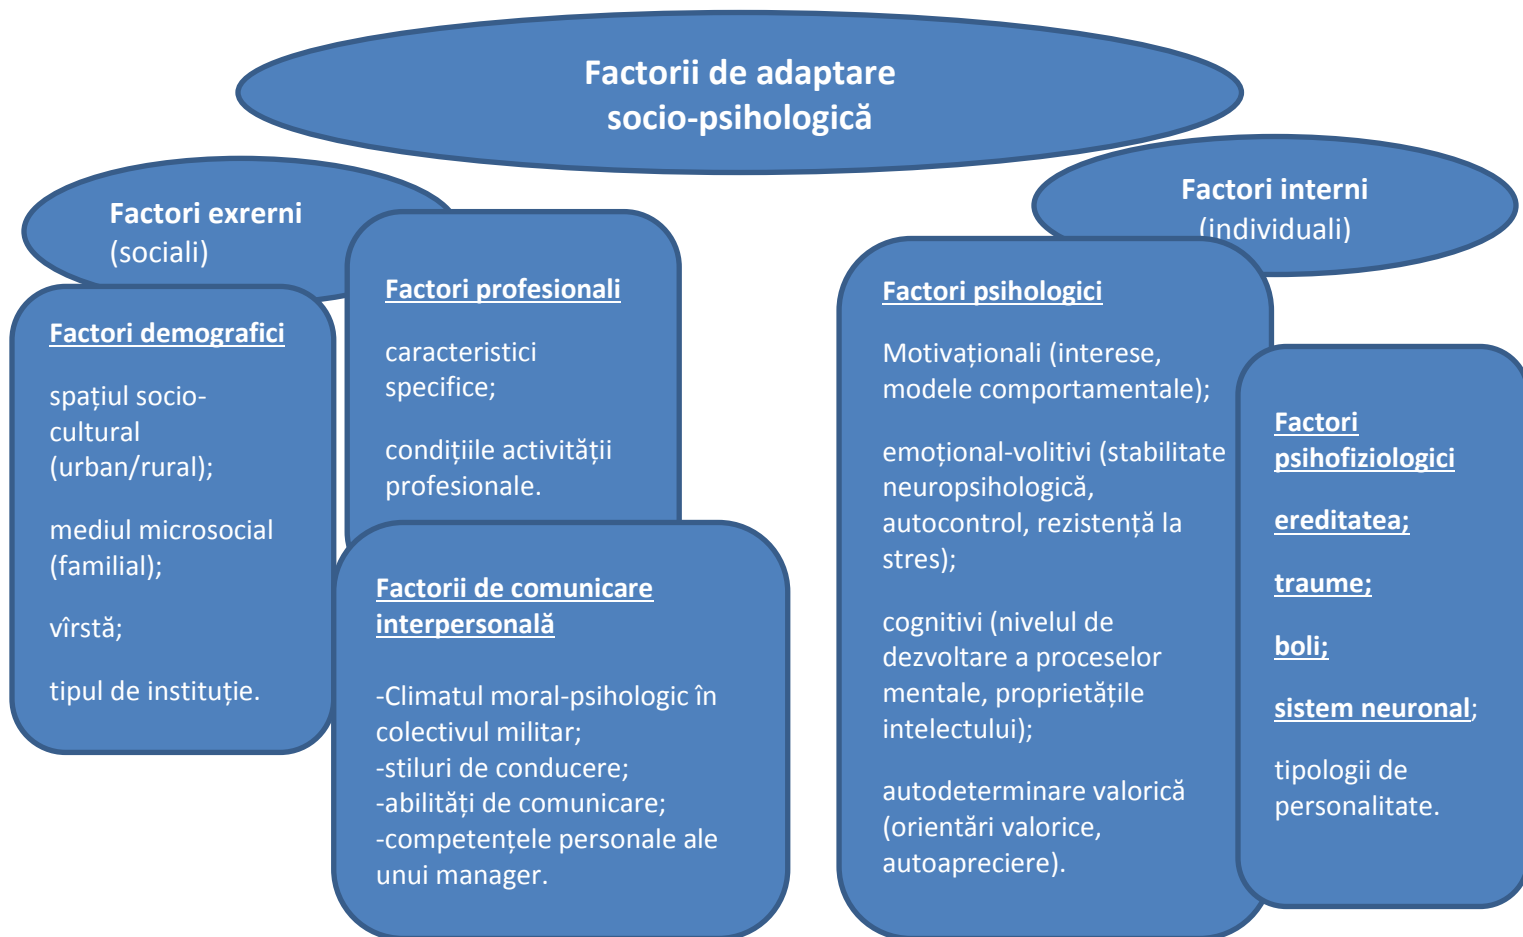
Factorii de adaptare socio-psihologică

Factori exrerni (sociali)

Factori demografici

spațiul socio-cultural (urban/rural);

mediul microsocial (familial);

vîrstă;

tipul de instituție.

Factori profesionali

caracteristici specifice;

condițiile activității profesionale.

Factorii de comunicare interpersonală

-Climatul moral-psihologic în colectivul militar;
-stiluri de conducere;
-abilități de comunicare;
-competențele personale ale unui manager.

Factori interni (individuali)

Factori psihologici

Motivaționali (interese, modele comportamentale);

emoțional-volitivi (stabilitate neuropsihologică, autocontrol, rezistență la stres);

cognitivi (nivelul de dezvoltare a proceselor mentale, proprietățile intelectului);

autodeterminare valorică (orientări valorice, autoapreciere).

Factori psihofiziologici

ereditatea;

traume;

boli;

sistem neuronal;

tipologii de personalitate.